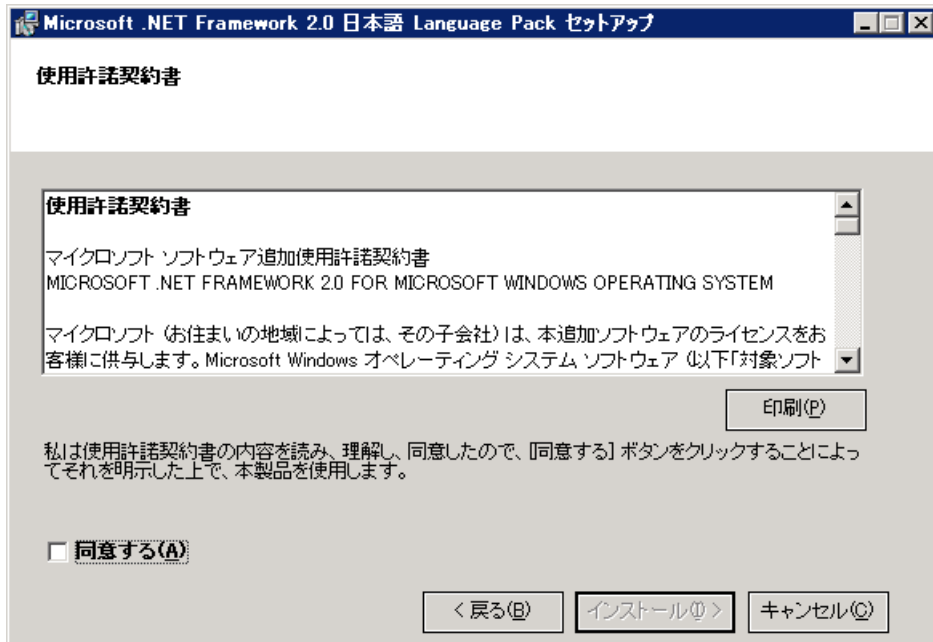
Microsoft .NET Framework 2.0 日本語 Language Pack セットアップ

使用許諾契約書

使用許諾契約書

マイクロソフト ソフトウェア追加使用許諾契約書
MICROSOFT .NET FRAMEWORK 2.0 FOR MICROSOFT WINDOWS OPERATING SYSTEM

マイクロソフト (お住まいの地域によっては、その子会社) は、本追加ソフトウェアのライセンスをお客様に供与します。Microsoft Windows オペレーティング システム ソフトウェア (以下「対象ソフト

印刷(P)

私は使用許諾契約書の内容を読み、理解し、同意したので、[同意する] ボタンをクリックすることによってそれを明示した上で、本製品を使用します。

同意する(A)

< 戻る(B)

インストール(I) >

キャンセル(C)